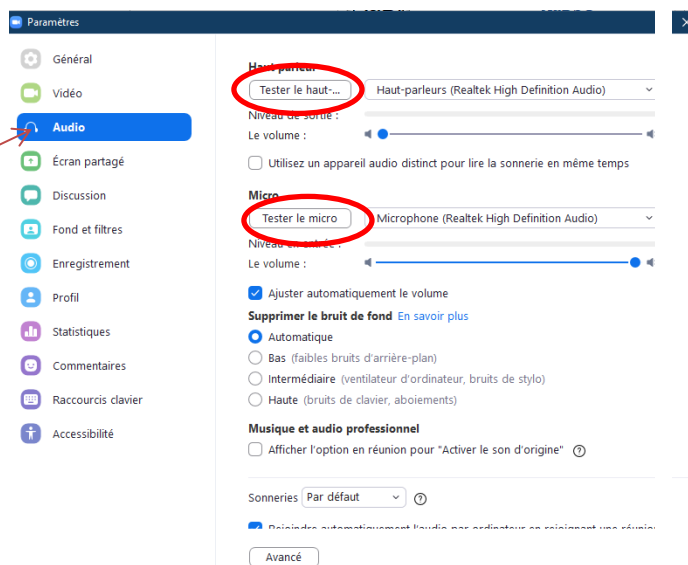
Paramètres

Général
Vidéo
Audio
Écran partagé
Discussion
Fond et filtres
Enregistrement
Profil
Statistiques
Commentaires
Raccourcis clavier
Accessibilité

Haut-parleur
Tester le haut-...
Haut-parleurs (Realtek High Definition Audio)
Niveau de sortie :
Le volume :
Utilisez un appareil audio distinct pour lire la sonnerie en même temps

Micro
Tester le micro
Microphone (Realtek High Definition Audio)
Niveau d'entrée :
Le volume :
Ajuster automatiquement le volume

Supprimer le bruit de fond En savoir plus
Automatique
Bas (faibles bruits d'arrière-plan)
Intermédiaire (ventilateur d'ordinateur, bruits de stylo)
Haute (bruits de clavier, aboiements)

Musique et audio professionnel
Afficher l'option en réunion pour "Activer le son d'origine"

Sonneries Par défaut

Rejoindre automatiquement l'audio par ordinateur en rejoignant une réunion

Avancé